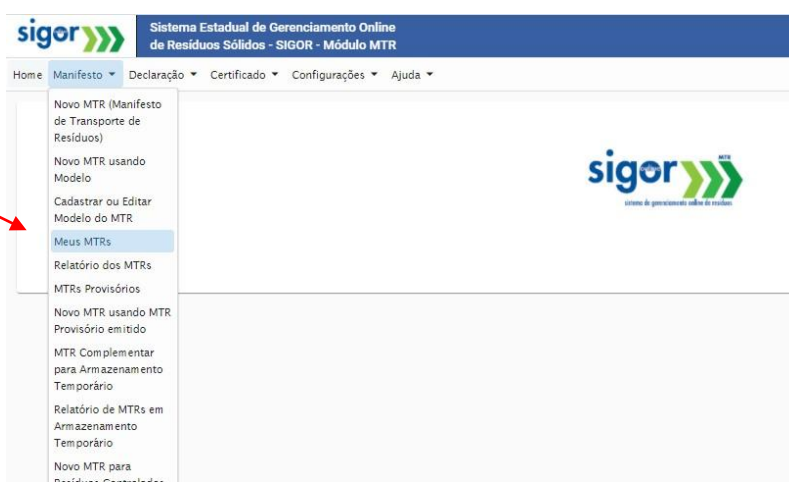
sigor

Sistema Estadual de Gerenciamento Online de Resíduos Sólidos - SIGOR - Módulo MTR

Home Manifesto ▾ Declaração ▾ Certificado ▾ Configurações ▾ Ajuda ▾

Novo MTR (Manifesto de Transporte de Resíduos)
Novo MTR usando Modelo
Cadastrar ou Editar Modelo do MTR
Meus MTRs
Relatório dos MTRs
MTRs Provisórios
Novo MTR usando MTR Provisório emitido
MTR Complementar para Armazenamento Temporário
Relatório de MTRs em Armazenamento Temporário
Novo MTR para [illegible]

sigor MTR
sistema de gerenciamento online de resíduos